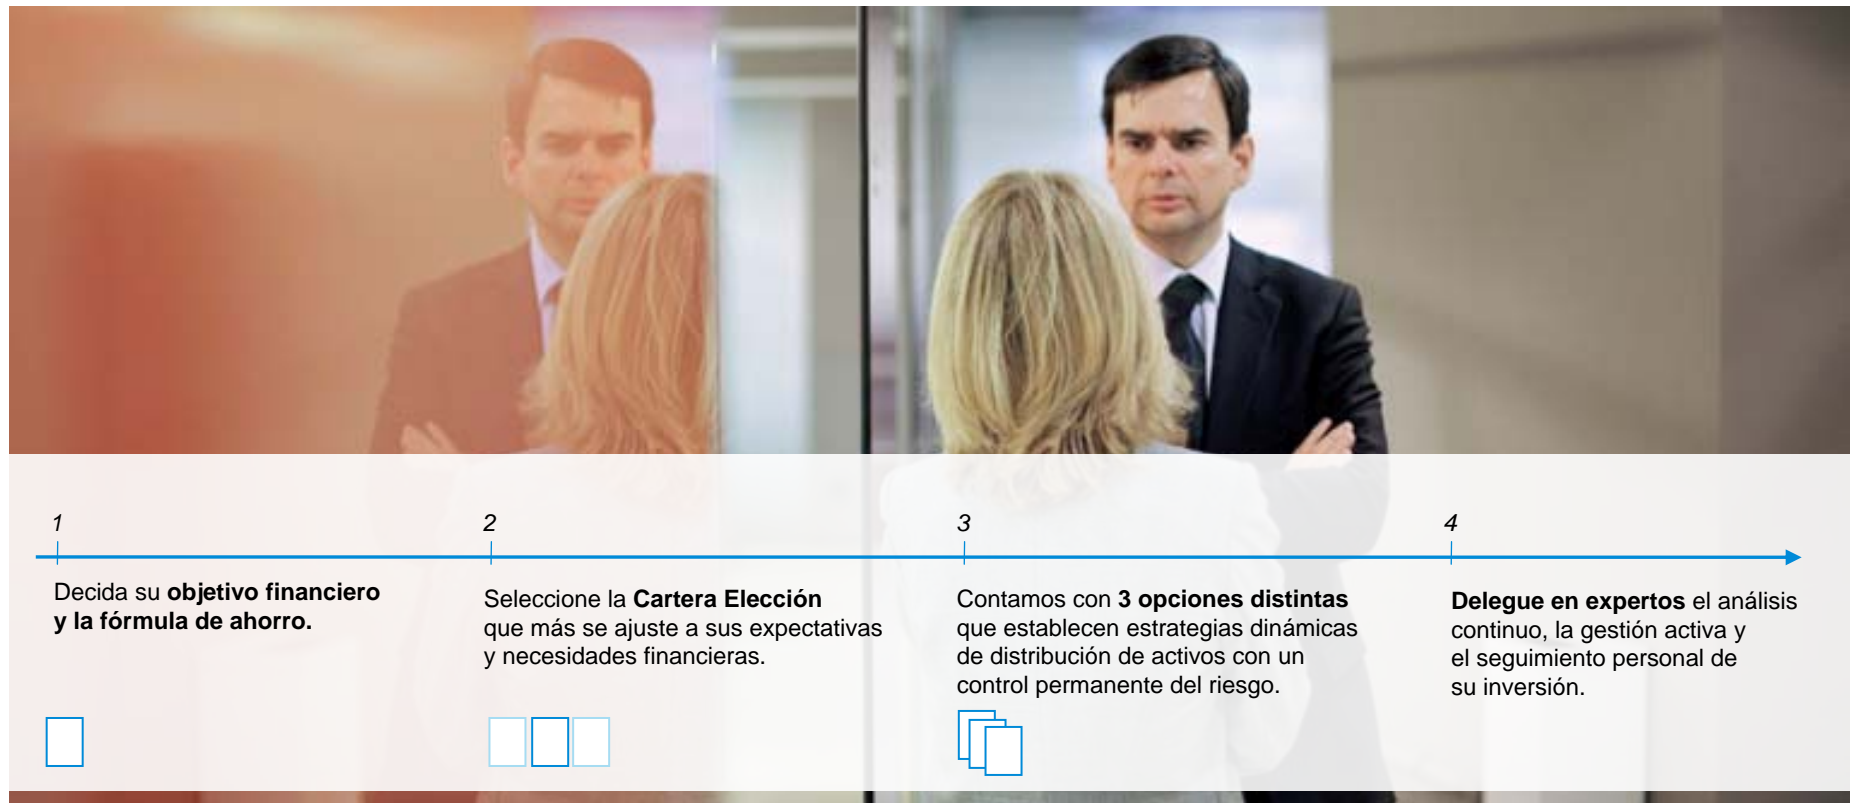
1

Decida su **objetivo financiero y la fórmula de ahorro.**

2

Seleccione la **Cartera Elección** que más se ajuste a sus expectativas y necesidades financieras.

3

Contamos con **3 opciones distintas** que establecen estrategias dinámicas de distribución de activos con un control permanente del riesgo.

4

**Delegue en expertos** el análisis continuo, la gestión activa y el seguimiento personal de su inversión.